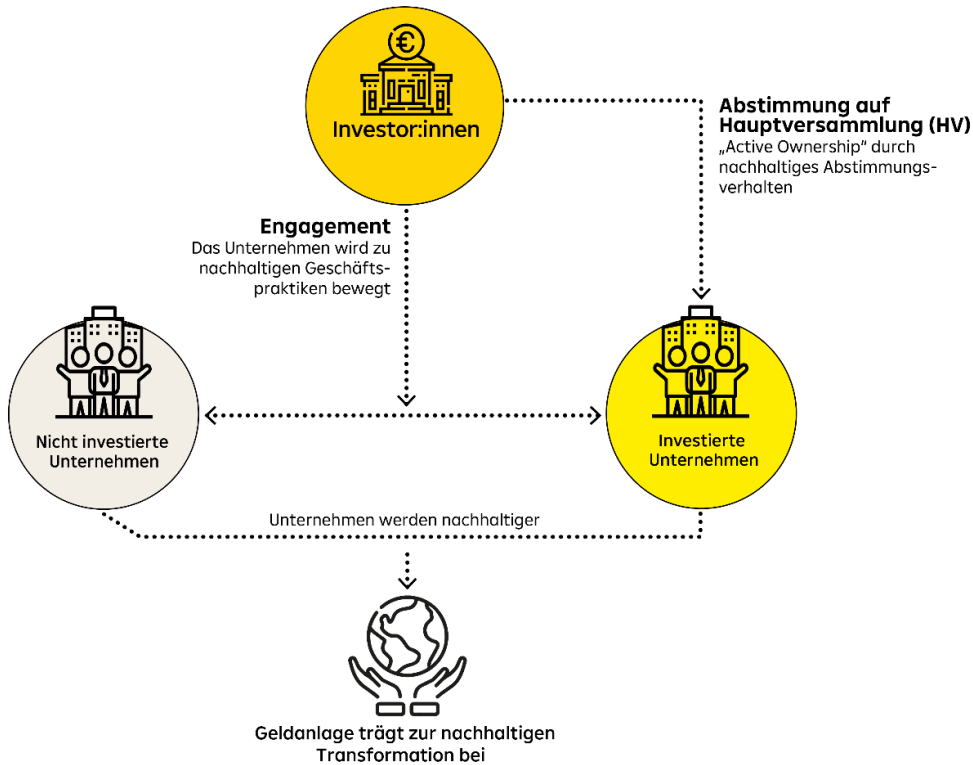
Investor:innen

Abstimmung auf Hauptversammlung (HV)
„Active Ownership" durch nachhaltiges Abstimmungsverhalten

Engagement
Das Unternehmen wird zu nachhaltigen Geschäftspraktiken bewegt

Nicht investierte Unternehmen

Investierte Unternehmen

Unternehmen werden nachhaltiger

Geldanlage trägt zur nachhaltigen Transformation bei